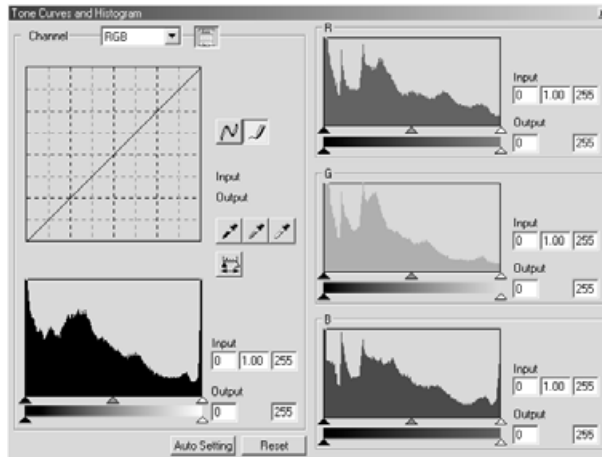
Tone Curves and Histogram

Channel RGB

Input
Output

Input
0 1.00 255
Output
0 255

Auto Setting Reset

R
Input
0 1.00 255
Output
0 255

G
Input
0 1.00 255
Output
0 255

B
Input
0 1.00 255
Output
0 255